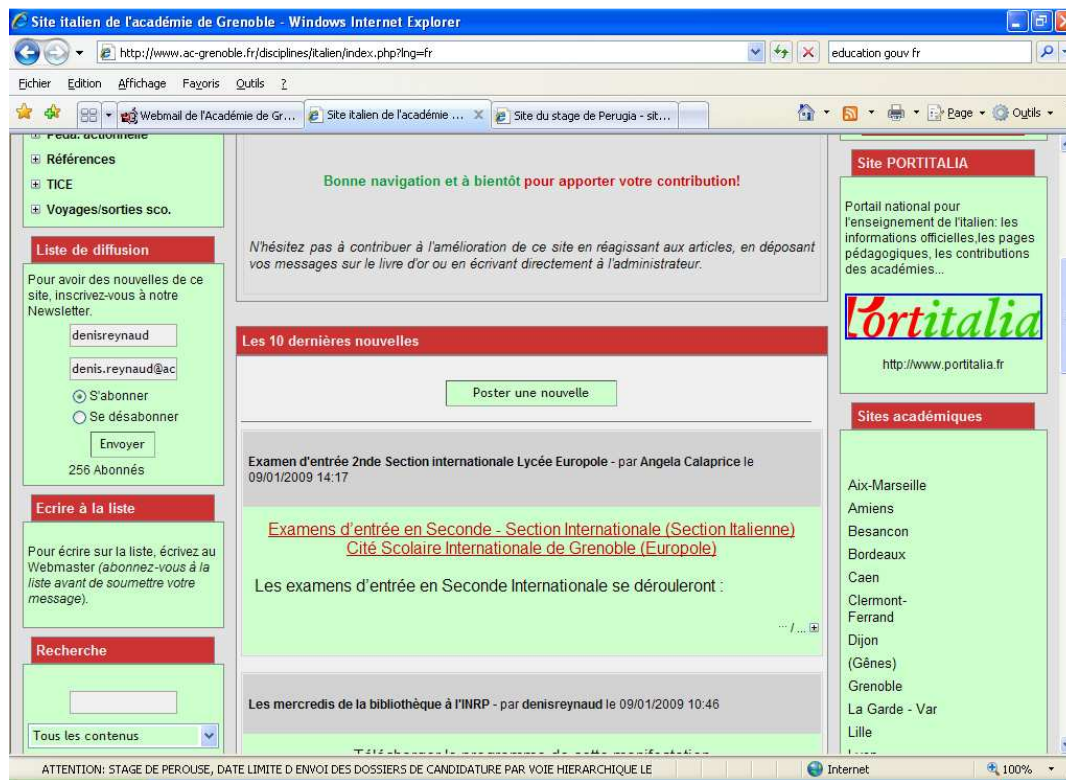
Site italien de l'académie de Grenoble - Windows Internet Explorer

http://www.ac-grenoble.fr/disciplines/italien/index.php?lng=fr

education gouv fr

Fichier Edition Affichage Favoris Outils ?

Webmail de l'Académie de Gr... | Site italien de l'académie ... | Site du stage de Perugia - sit...

Page · Outils ·

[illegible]

⊞ Références
⊞ TICE
⊞ Voyages/sorties sco.

Liste de diffusion

Pour avoir des nouvelles de ce site, inscrivez-vous à notre Newsletter.

denisreynaud

denis.reynaud@ac

S'abonner
Se désabonner

Envoyer

256 Abonnés

Ecrire à la liste

Pour écrire sur la liste, écrivez au Webmaster (abonnez-vous à la liste avant de soumettre votre message).

Recherche

Tous les contenus

Bonne navigation et à bientôt pour apporter votre contribution!

N'hésitez pas à contribuer à l'amélioration de ce site en réagissant aux articles, en déposant vos messages sur le livre d'or ou en écrivant directement à l'administrateur.

Les 10 dernières nouvelles

Poster une nouvelle

Examen d'entrée 2nde Section internationale Lycée Europole - par Angela Calaprice le 09/01/2009 14:17

Examens d'entrée en Seconde - Section Internationale (Section Italienne)
Cité Scolaire Internationale de Grenoble (Europole)

Les examens d'entrée en Seconde Internationale se dérouleront :

... / ... ⊞

Les mercredis de la bibliothèque à l'INRP - par denisreynaud le 09/01/2009 10:46

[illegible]

Site PORTITALIA

Portail national pour l'enseignement de l'italien: les informations officielles,les pages pédagogiques, les contributions des académies...

Portitalia

http://www.portitalia.fr

Sites académiques

Aix-Marseille
Amiens
Besancon
Bordeaux
Caen
Clermont-Ferrand
Dijon
(Gênes)
Grenoble
La Garde - Var
Lille
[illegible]

ATTENTION: STAGE DE PEROUSE, DATE LIMITE D ENVOI DES DOSSIERS DE CANDIDATURE PAR VOIE HIERARCHIQUE LE

Internet

100%